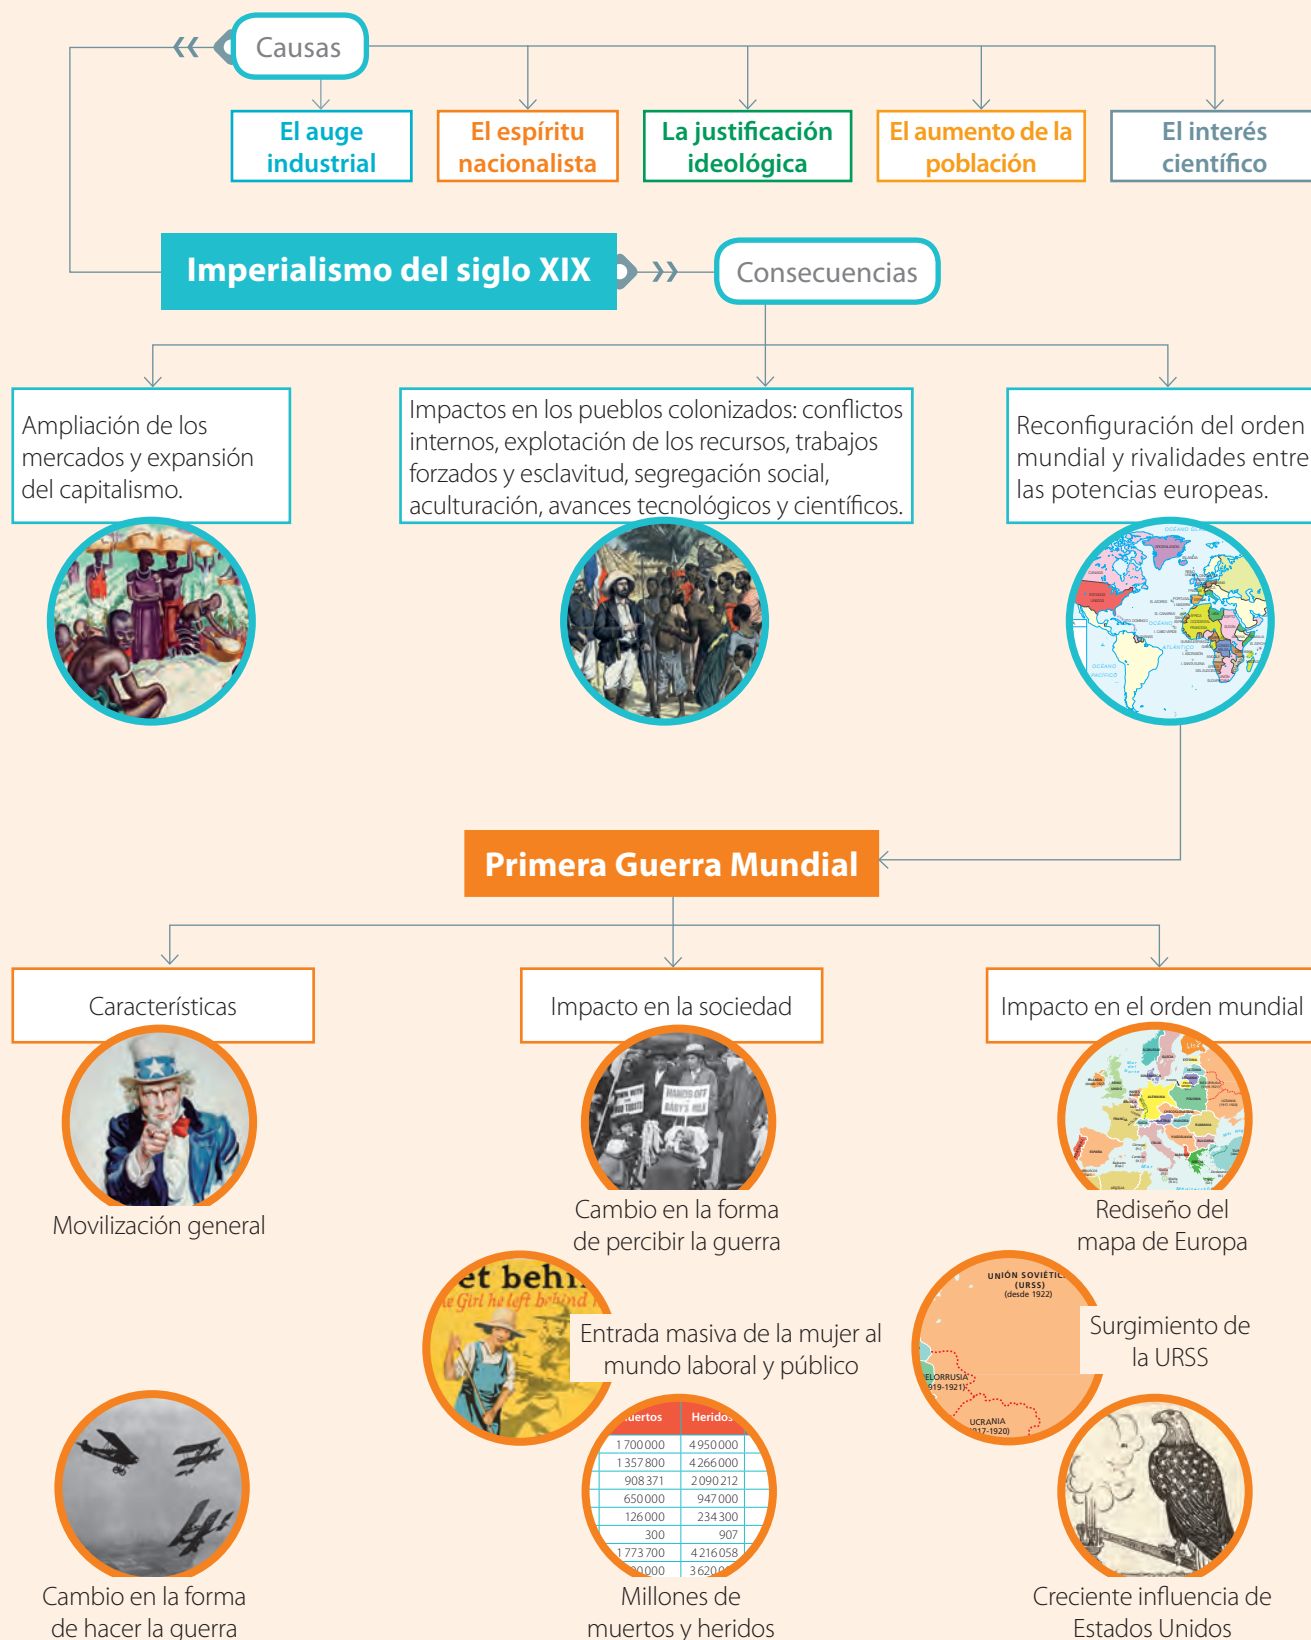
Causas

El auge industrial

El espíritu nacionalista

La justificación ideológica

El aumento de la población

El interés científico

Imperialismo del siglo XIX

Consecuencias

Ampliación de los mercados y expansión del capitalismo.

Impactos en los pueblos colonizados: conflictos internos, explotación de los recursos, trabajos forzados y esclavitud, segregación social, aculturación, avances tecnológicos y científicos.

Reconfiguración del orden mundial y rivalidades entre las potencias europeas.

Primera Guerra Mundial

Características

Movilización general

Impacto en la sociedad

Cambio en la forma de percibir la guerra

Impacto en el orden mundial

Rediseño del mapa de Europa

et behi
e Girl he left behind

Entrada masiva de la mujer al mundo laboral y público

UNIÓN SOVIÉTICA (URSS) (desde 1922)
ELORRUSIA 919-1921)
UCRANIA 917-1920)

Surgimiento de la URSS

| uertos | Heridos |
|---|---|
| 1 700 000 | 4 950 000 |
| 1 357 800 | 4 266 000 |
| 908 371 | 2 090 212 |
| 650 000 | 947 000 |
| 126 000 | 234 300 |
| 300 | 907 |
| 1 773 700 | 4 216 058 |
| 0000 | 3620 |

Cambio en la forma de hacer la guerra

Millones de muertos y heridos

Creciente influencia de Estados Unidos